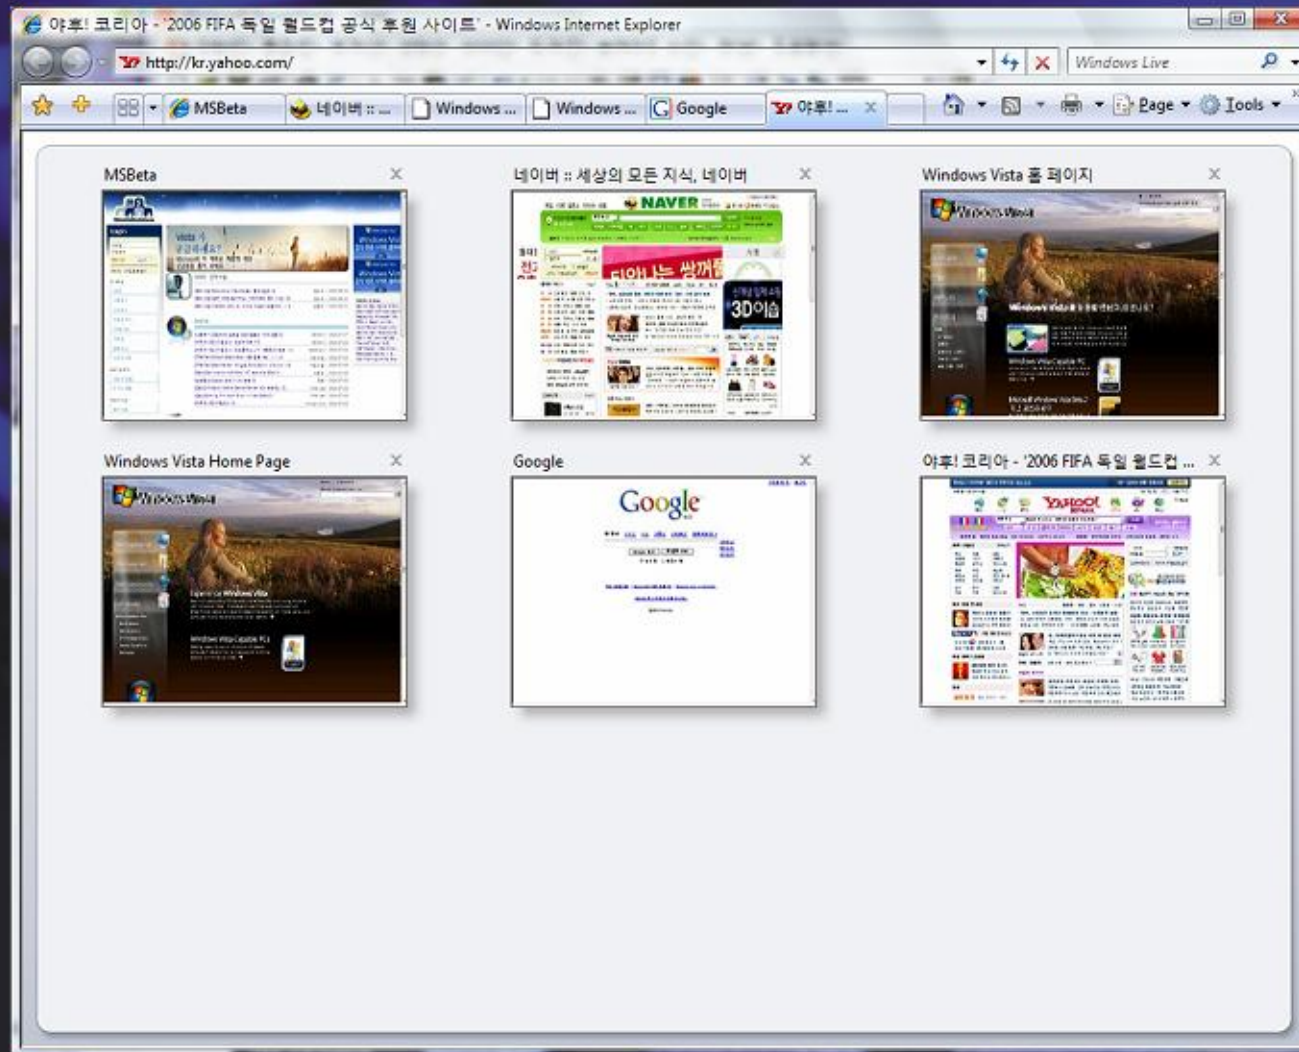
야후! 코리아 - '2006 FIFA 독일 월드컵 공식 후원 사이트' - Windows Internet Explorer

http://kr.yahoo.com/

Windows Live

MSBeta | 네이버 :: ... | Windows ... | Windows ... | Google | 야후! ...

Page | Tools

MSBeta

네이버 :: 세상의 모든 지식, 네이버

Windows Vista 홈 페이지

Windows Vista Home Page

Google

야후! 코리아 - '2006 FIFA 독일 월드컵 ...

NAVER

3D이슈

Google

YAHOO!